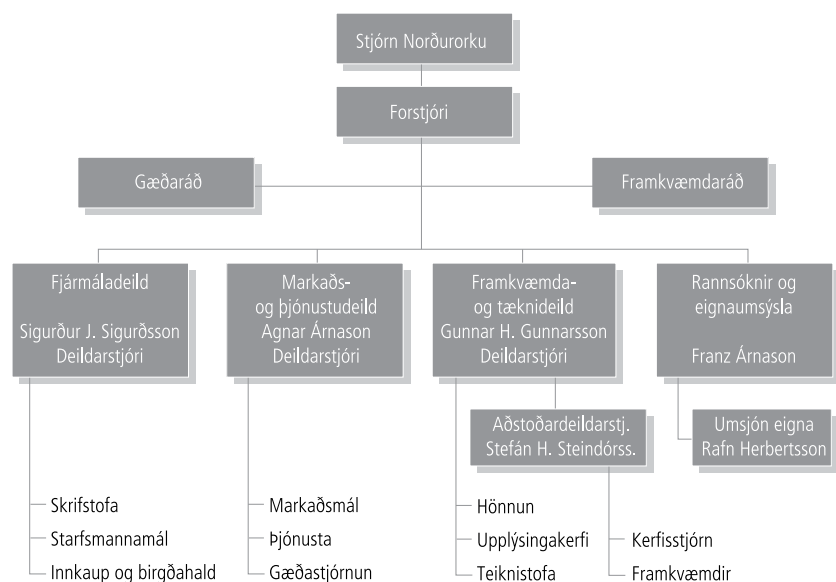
Stjórn Norðurorku

Forstjóri

Gæðaráð

Framkvæmdaráð

Fjármáladeild

Sigurður J. Sigurðsson
Deildarstjóri

Skrifstofa
Starfsmannamál
Innkaup og birgðahald

Markaðs- og þjónustudeild
Agnar Árnason
Deildarstjóri

Markaðsmál
Þjónusta
Gæðastjórnun

Framkvæmda- og tæknideild
Gunnar H. Gunnarsson
Deildarstjóri

Aðstoðardeildarstj.
Stefán H. Steindórss.

Hönnun
Upplýsingakerfi
Teiknistofa

Kerfisstjórn
Framkvæmdir

Rannsóknir og eignaumsýsla

Franz Árnason

Umsjón eigna
Rafn Herbertsson